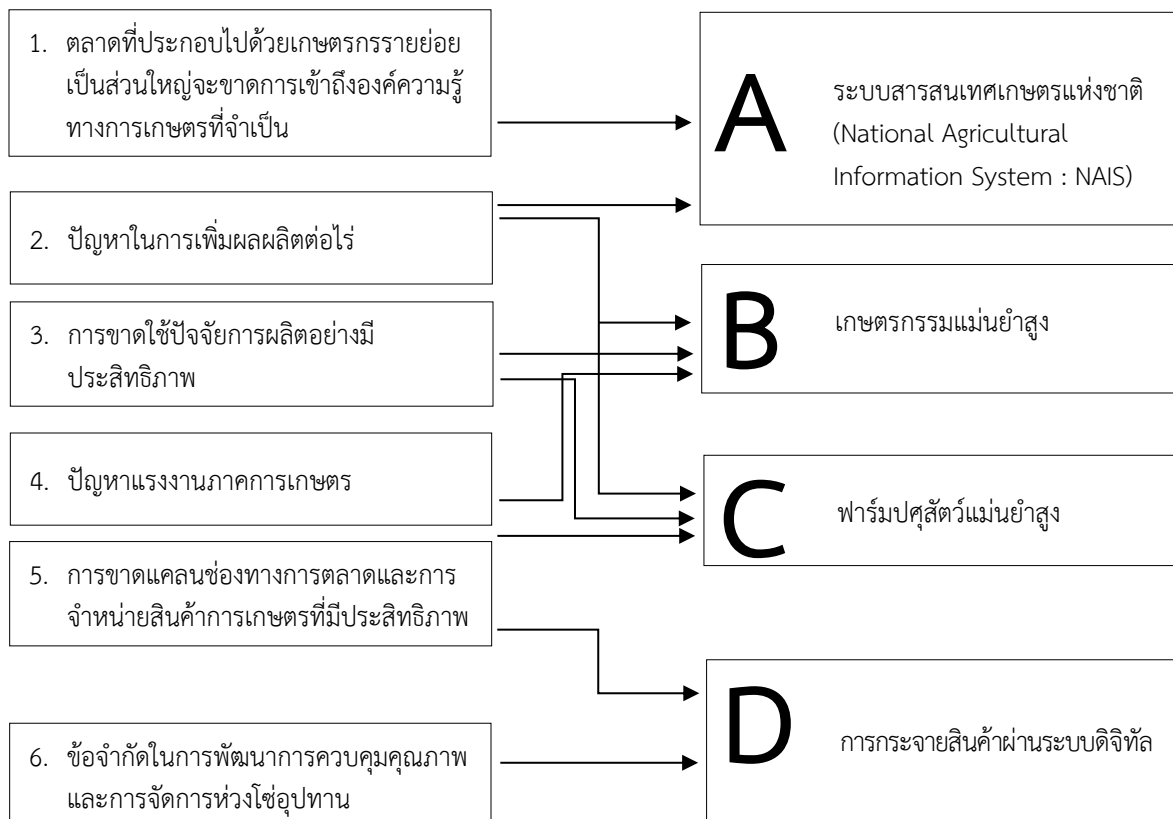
1. ตลาดที่ประกอบไปด้วยเกษตรกรรายย่อยเป็นส่วนใหญ่จะขาดการเข้าถึงองค์ความรู้ทางการเกษตรที่จำเป็น

2. ปัญหาในการเพิ่มผลผลิตต่อไร่

3. การขาดใช้ปัจจัยการผลิตอย่างมีประสิทธิภาพ

4. ปัญหาแรงงานภาคการเกษตร

5. การขาดแคลนช่องทางการตลาดและการจำหน่ายสินค้าการเกษตรที่มีประสิทธิภาพ

6. ข้อจำกัดในการพัฒนาการควบคุมคุณภาพและการจัดการห่วงโซ่อุปทาน

A ระบบสารสนเทศเกษตรแห่งชาติ (National Agricultural Information System : NAIS)

B เกษตรกรรมแม่นยำสูง

C ฟาร์มปศุสัตว์แม่นยำสูง

D การกระจายสินค้าผ่านระบบดิจิทัล